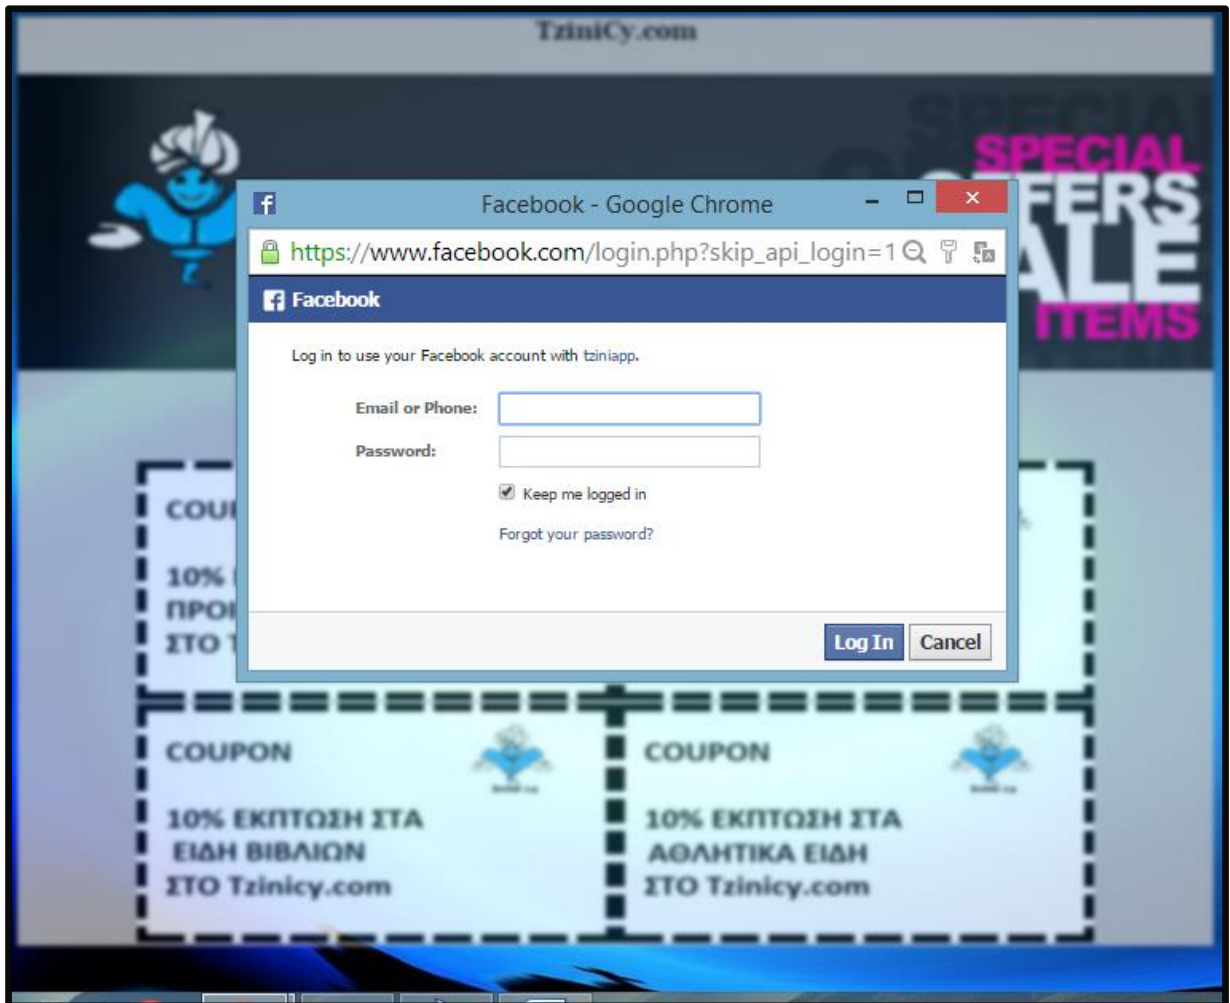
TziniCy.com

SPECIAL
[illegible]FERS
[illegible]ALE
ITEMS

Facebook - Google Chrome

https://www.facebook.com/login.php?skip_api_login=1

Facebook

Log in to use your Facebook account with tziniapp.

Email or Phone:

Password:

Keep me logged in

Forgot your password?

Log In
Cancel

COU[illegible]

10% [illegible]
ΠΡΟ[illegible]
ΣΤΟ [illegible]

COUPON

10% ΕΚΠΤΩΣΗ ΣΤΑ
ΕΙΔΗ ΒΙΒΛΙΩΝ
ΣΤΟ Tzinicy.com

COUPON

10% ΕΚΠΤΩΣΗ ΣΤΑ
ΑΘΛΗΤΙΚΑ ΕΙΔΗ
ΣΤΟ Tzinicy.com